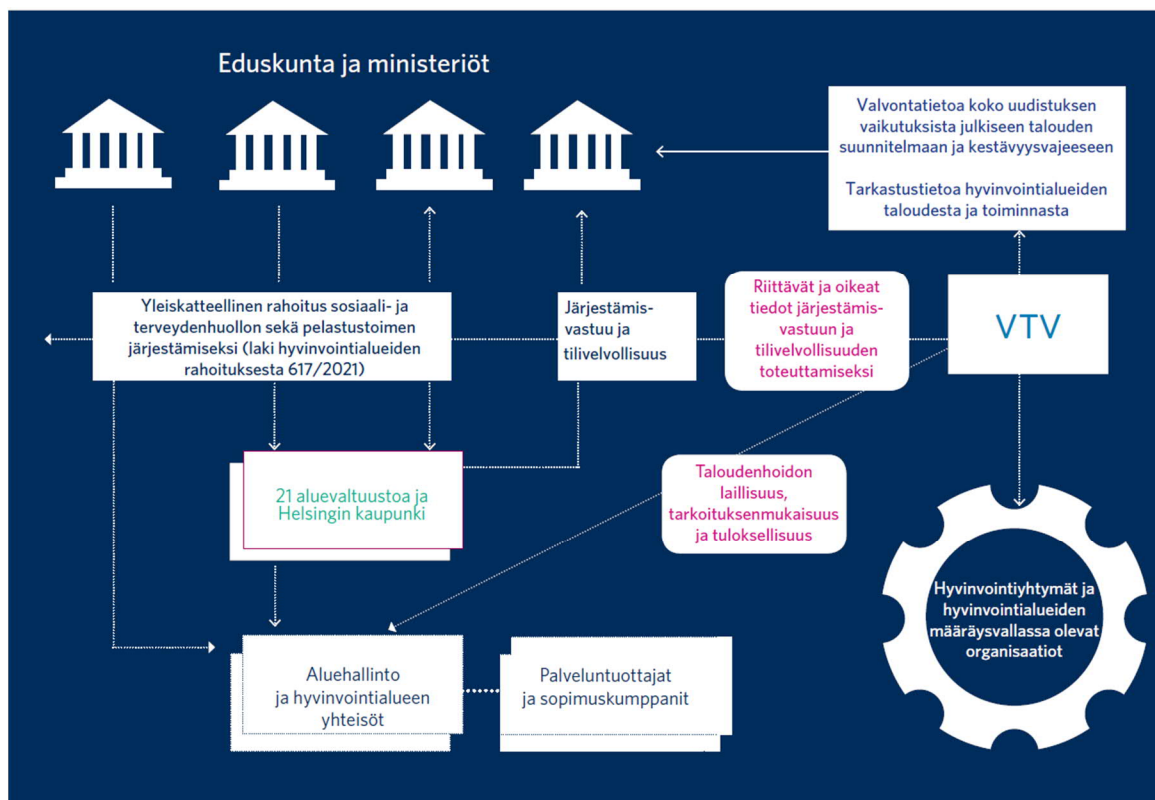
Eduskunta ja ministeriöt

Valvontatietoa koko uudistuksen vaikutuksista julkiseen talouden suunnitelmaan ja kestävyysvajeeseen

Tarkastustietoa hyvinvointialueiden taloudesta ja toiminnasta

Yleiskatteellinen rahoitus sosiaali- ja terveydenhuollon sekä pelastustoimen järjestämiseksi (laki hyvinvointialueiden rahoituksesta 617/2021)

Järjestämisvastuu ja tilivelvollisuus

Riittävät ja oikeat tiedot järjestämisvastuun ja tilivelvollisuuden toteuttamiseksi

VTV

21 aluevaltuustoa ja Helsingin kaupunki

Taloudenhoidon laillisuus, tarkoituksenmukaisuus ja tuloksellisuus

Hyvinvointiyhtymät ja hyvinvointialueiden määräysvallassa olevat organisaatiot

Aluehallinto ja hyvinvointialueen yhteisöt

Palveluntuottajat ja sopimuskumppanit